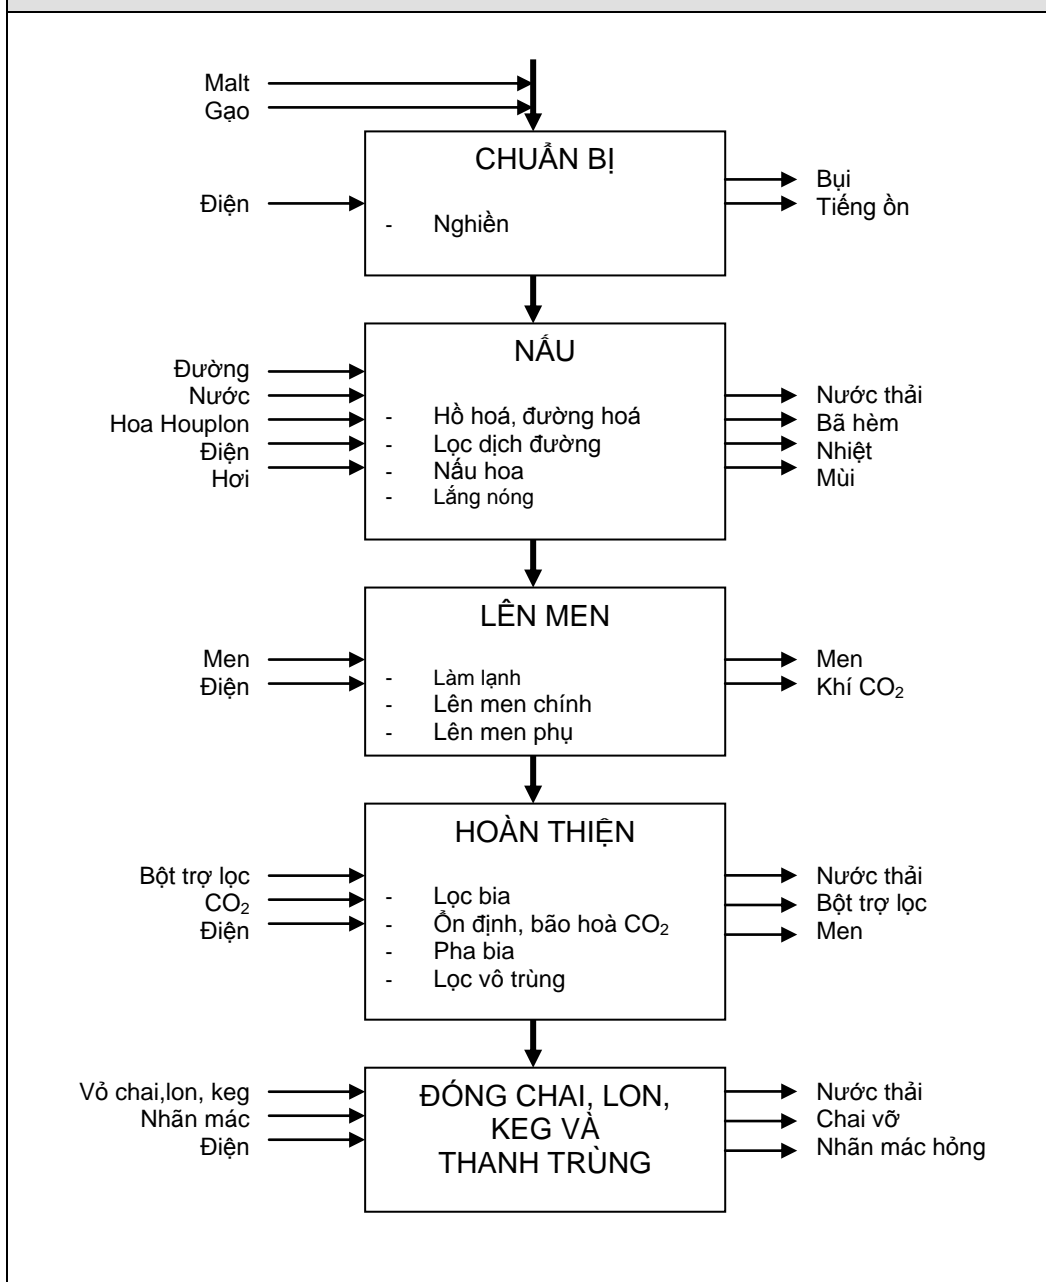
Malt
Gạo

CHUẨN BỊ

Điện

- Nghiền

Bụi
Tiếng ồn

NẤU

Đường
Nước
Hoa Houplon
Điện
Hơi

- Hồ hoá, đường hoá
- Lọc dịch đường
- Nấu hoa
- Lắng nóng

Nước thải
Bã hèm
Nhiệt
Mùi

LÊN MEN

Men
Điện

- Làm lạnh
- Lên men chính
- Lên men phụ

Men
Khí $CO_2$

HOÀN THIỆN

Bột trợ lọc
$CO_2$
Điện

- Lọc bia
- Ổn định, bão hoà $CO_2$
- Pha bia
- Lọc vô trùng

Nước thải
Bột trợ lọc
Men

Vỏ chai,lon, keg
Nhãn mác
Điện

ĐÓNG CHAI, LON, KEG VÀ THANH TRÙNG

Nước thải
Chai vỡ
Nhãn mác hỏng